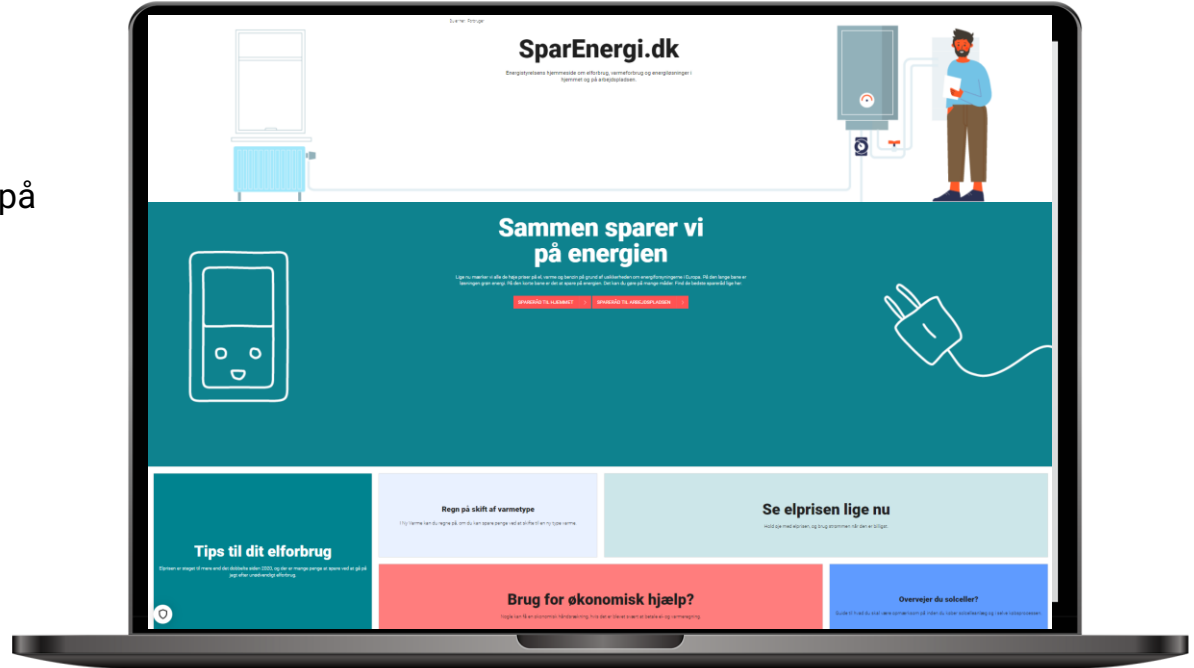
på

Spar på Energi

SparEnergi.dk

Energistyrelsens hjemmeside om elforbrug, varmeforbrug og energiløsninger i hjemmet og på arbejdspladsen.

Sammen sparer vi på energien

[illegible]

SPARERÅD TIL HJEMMET

SPARERÅD TIL ARBEJDSPLADSEN

Tips til dit elforbrug

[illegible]

Regn på skift af varmetype

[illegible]

Se elprisen lige nu

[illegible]

Brug for økonomisk hjælp?

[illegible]

Overvejer du solceller?

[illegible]